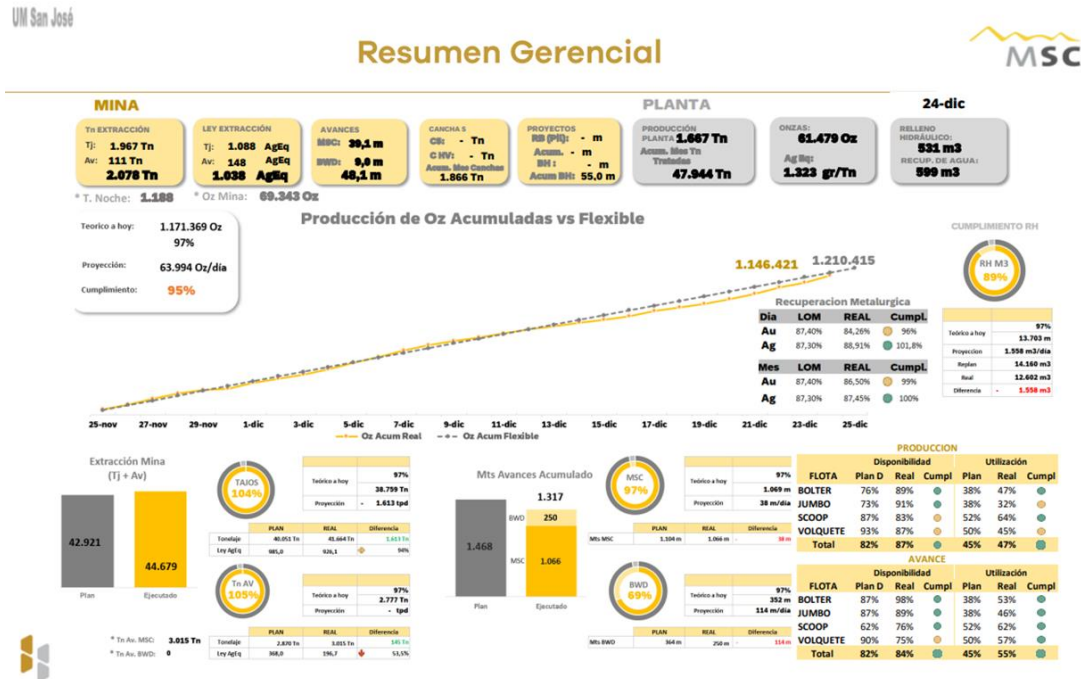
UM San José

Resumen Gerencial

MSC

MINA

PLANTA

24-dic

Tn EXTRACCIÓN
Tj: 1.967 Tn
Av: 111 Tn
2.078 Tn

LEY EXTRACCIÓN
Tj: 1.088 AgEq
Av: 148 AgEq
1.038 AgEq

AVANCES
MSC: 39,1 m
BWD: 9,0 m
48,1 m

CANCHA S
CS: - Tn
C HV: - Tn
Acum. Mes Canchas
1.866 Tn

PROYECTOS
RB (PIS): - m
Acum. - m
BH : - m
Acum BH: 55,0 m

PRODUCCIÓN
PLANTA 1.667 Tn
Acum. Mes Tn Tratadas
47.944 Tn

ONZAS:
61.479 Oz
Ag Eq:
1.323 gr/Tn

RELLENO HIDRÁULICO:
531 m3
RECUP. DE AGUA:
599 m3

* T. Noche: 1.188
* Oz Mina: 69.343 Oz

Teorico a hoy: 1.171.369 Oz
97%
Proyección: 63.994 Oz/día
Cumplimiento: 95%

Producción de Oz Acumuladas vs Flexible

1.146.421
1.210.415

25-nov 27-nov 29-nov 1-dic 3-dic 5-dic 7-dic 9-dic 11-dic 13-dic 15-dic 17-dic 19-dic 21-dic 23-dic 25-dic

Oz Acum Real
Oz Acum Flexible

Recuperacion Metalurgica

| Dia | LOM | REAL | Cumpl. |
|---|---|---|---|
| Au | 87,40% | 84,26% | 96% |
| Ag | 87,30% | 88,91% | 101,8% |

| Mes | LOM | REAL | Cumpl. |
|---|---|---|---|
| Au | 87,40% | 86,50% | 99% |
| Ag | 87,30% | 87,45% | 100% |

CUMPLIMIENTO RH

RH M3
89%

| | |
|---|---|
| Teórico a hoy | 97% |
| | 13.703 m |
| Proyección | 1.558 m3/día |
| Replan | 14.160 m3 |
| Real | 12.602 m3 |
| Diferencia | - 1.558 m3 |

Extracción Mina
(Tj + Av)

42.921
44.679
Plan
Ejecutado

TAJOS
104%

| | |
|---|---|
| Teórico a hoy | 97% |
| | 38.759 Tn |
| Proyección | - 1.613 tpd |

| | PLAN | REAL | Diferencia |
|---|---|---|---|
| Tonelaje | 40.051 Tn | 41.664 Tn | 1.613 Tn |
| Ley AgEq | 985,0 | 926,1 | 94% |

Tn AV
105%

| | |
|---|---|
| Teórico a hoy | 97% |
| | 2.777 Tn |
| Proyección | - tpd |

| | PLAN | REAL | Diferencia |
|---|---|---|---|
| Tonelaje | 2.870 Tn | 3.015 Tn | 145 Tn |
| Ley AgEq | 368,0 | 196,7 | 53,5% |

* Tn Av. MSC: 3.015 Tn
* Tn Av. BWD: 0

Mts Avances Acumulado

1.317
BWD 250
1.468
MSC 1.066
Plan
Ejecutado

MSC
97%

| | |
|---|---|
| Teórico a hoy | 97% |
| | 1.069 m |
| Proyección | 38 m/día |

| | PLAN | REAL | Diferencia |
|---|---|---|---|
| Mts MSC | 1.104 m | 1.066 m | - 38 m |

BWD
69%

| | |
|---|---|
| Teórico a hoy | 97% |
| | 352 m |
| Proyección | 114 m/día |

| | PLAN | REAL | Diferencia |
|---|---|---|---|
| Mts BWD | 364 m | 250 m | - 114 m |

PRODUCCION

| FLOTA | Plan D | Real | Cumpl | Plan | Real | Cumpl |
|---|---|---|---|---|---|---|
| | Disponibilidad | | | Utilización | | |
| BOLTER | 76% | 89% | | 38% | 47% | |
| JUMBO | 73% | 91% | | 38% | 32% | |
| SCOOP | 87% | 83% | | 52% | 64% | |
| VOLQUETE | 93% | 87% | | 50% | 45% | |
| Total | 82% | 87% | | 45% | 47% | |

AVANCE

| FLOTA | Plan D | Real | Cumpl | Plan | Real | Cumpl |
|---|---|---|---|---|---|---|
| | Disponibilidad | | | Utilización | | |
| BOLTER | 87% | 98% | | 38% | 53% | |
| JUMBO | 87% | 89% | | 38% | 46% | |
| SCOOP | 62% | 76% | | 52% | 62% | |
| VOLQUETE | 90% | 75% | | 50% | 57% | |
| Total | 82% | 84% | | 45% | 55% | |